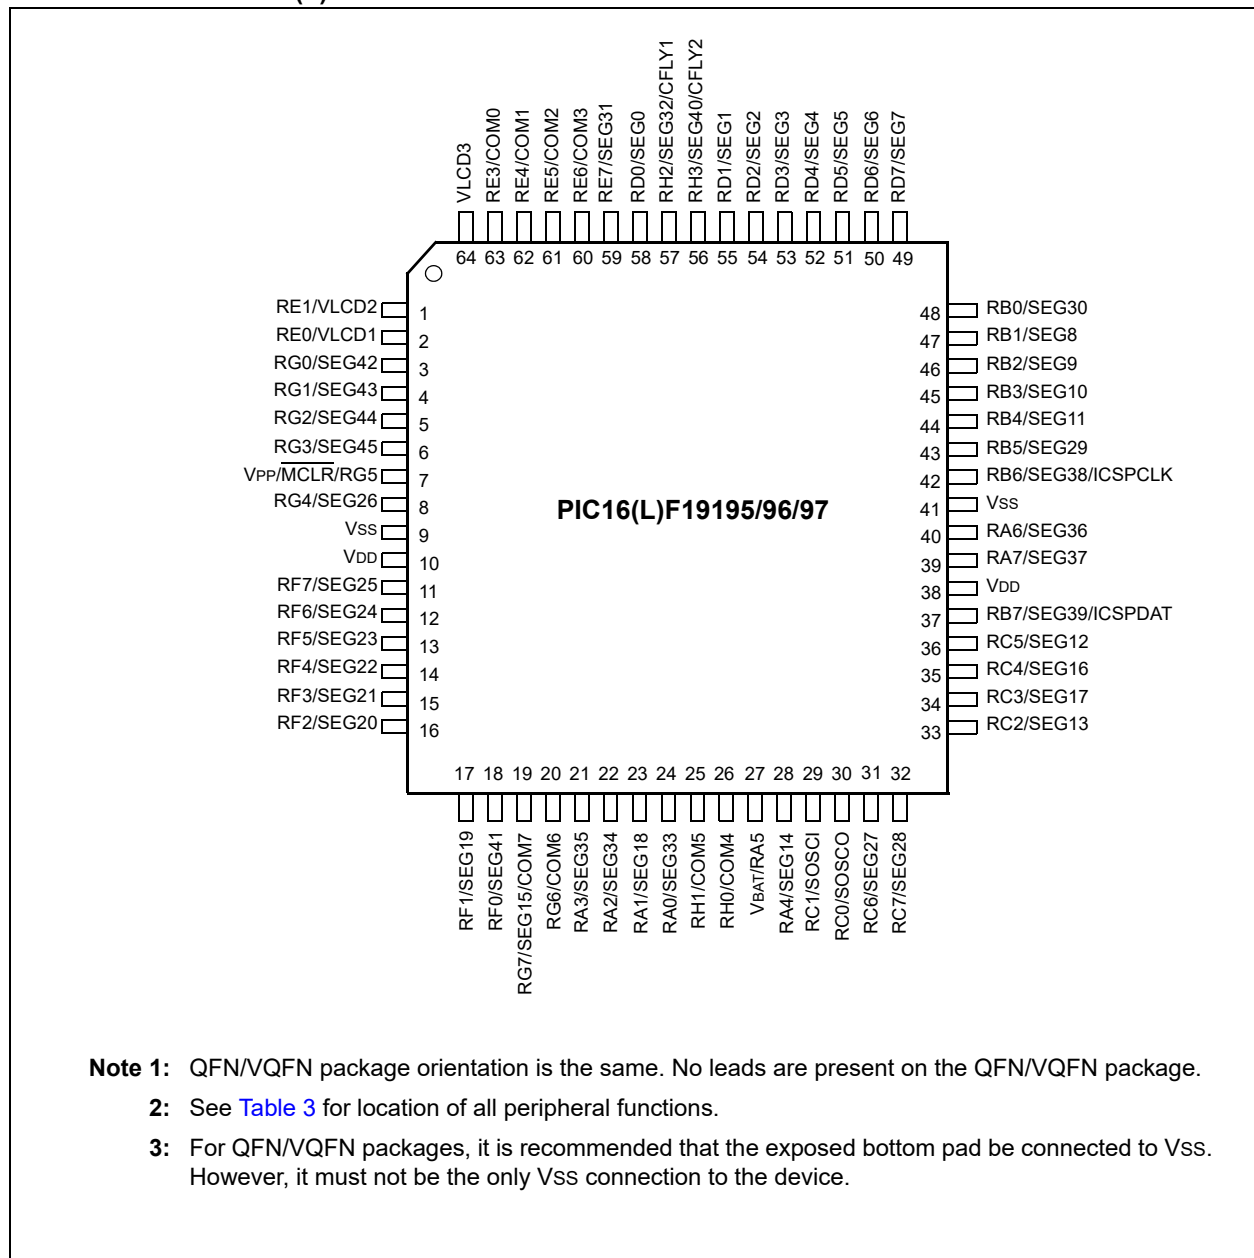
VLCD3 RE3/COM0 RE4/COM1 RE5/COM2 RE6/COM3 RE7/SEG31 RD0/SEG0 RH2/SEG32/CFLY1 RH3/SEG40/CFLY2 RD1/SEG1 RD2/SEG2 RD3/SEG3 RD4/SEG4 RD5/SEG5 RD6/SEG6 RD7/SEG7

64 63 62 61 60 59 58 57 56 55 54 53 52 51 50 49

RE1/VLCD2 1
RE0/VLCD1 2
RG0/SEG42 3
RG1/SEG43 4
RG2/SEG44 5
RG3/SEG45 6
VPP/$\overline{MCLR}$/RG5 7
RG4/SEG26 8
VSS 9
VDD 10
RF7/SEG25 11
RF6/SEG24 12
RF5/SEG23 13
RF4/SEG22 14
RF3/SEG21 15
RF2/SEG20 16

PIC16(L)F19195/96/97

48 RB0/SEG30
47 RB1/SEG8
46 RB2/SEG9
45 RB3/SEG10
44 RB4/SEG11
43 RB5/SEG29
42 RB6/SEG38/ICSPCLK
41 VSS
40 RA6/SEG36
39 RA7/SEG37
38 VDD
37 RB7/SEG39/ICSPDAT
36 RC5/SEG12
35 RC4/SEG16
34 RC3/SEG17
33 RC2/SEG13

17 18 19 20 21 22 23 24 25 26 27 28 29 30 31 32

RF1/SEG19 RF0/SEG41 RG7/SEG15/COM7 RG6/COM6 RA3/SEG35 RA2/SEG34 RA1/SEG18 RA0/SEG33 RH1/COM5 RH0/COM4 VBAT/RA5 RA4/SEG14 RC1/SOSCI RC0/SOSCO RC6/SEG27 RC7/SEG28

Note 1: QFN/VQFN package orientation is the same. No leads are present on the QFN/VQFN package.

2: See Table 3 for location of all peripheral functions.

3: For QFN/VQFN packages, it is recommended that the exposed bottom pad be connected to VSS. However, it must not be the only VSS connection to the device.